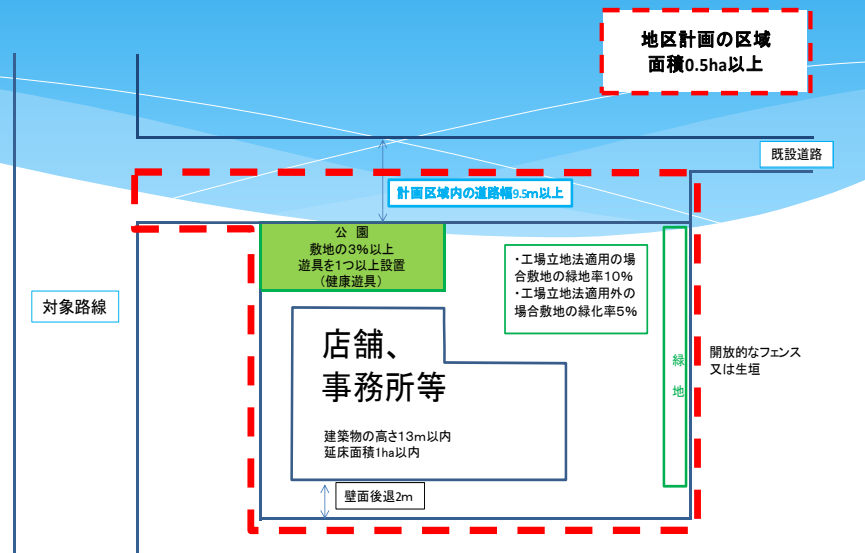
地区計画の区域
面積0.5ha以上

既設道路

計画区域内の道路幅9.5m以上

対象路線

公 園
敷地の3%以上
遊具を1つ以上設置
（健康遊具）

・工場立地法適用の場合敷地の緑地率10%
・工場立地法適用外の場合敷地の緑化率5%

店舗、
事務所等

建築物の高さ13m以内
延床面積1ha以内

緑
地

開放的なフェンス
又は生垣

壁面後退2m